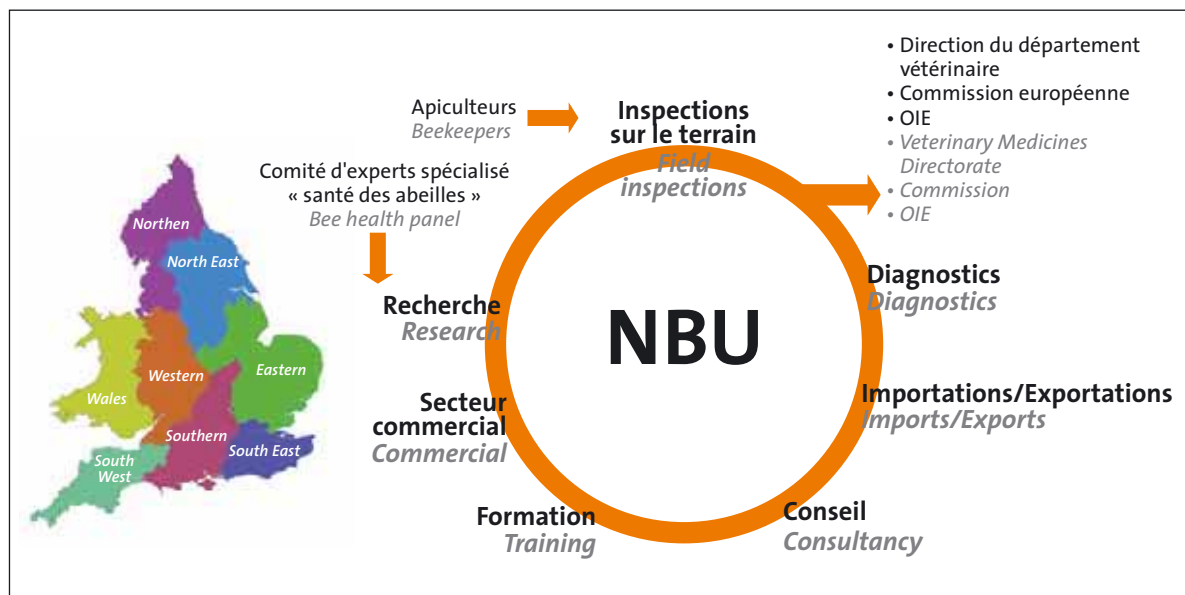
Northen
North East
Wales
Western
Eastern
Southern
South East
South West

Apiculteurs
Beekeepers

Comité d'experts spécialisé « santé des abeilles »
Bee health panel

Inspections sur le terrain
Field inspections

• Direction du département vétérinaire
• Commission européenne
• OIE
• Veterinary Medicines Directorate
• Commission
• OIE

NBU

Recherche
Research

Diagnostics
Diagnostics

Secteur commercial
Commercial

Importations/Exportations
Imports/Exports

Formation
Training

Conseil
Consultancy